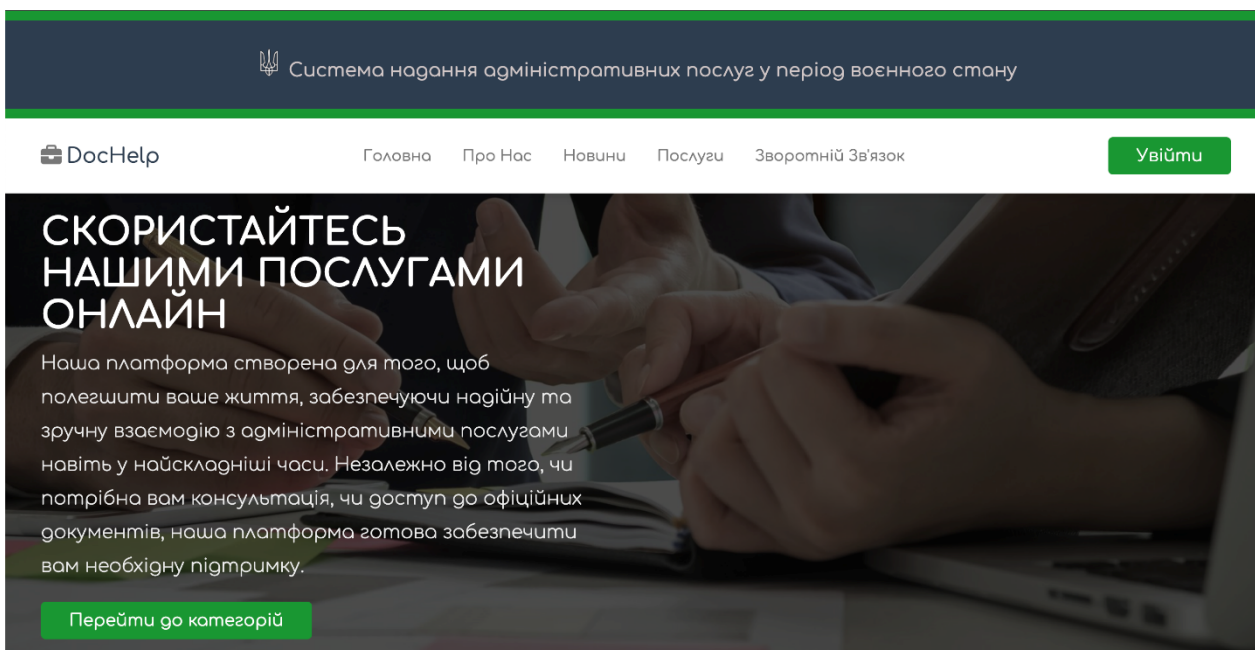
Система надання адміністративних послуг у період воєнного стану

DocHelp

Головна Про Нас Новини Послуги Зворотній Зв'язок

Увійти

СКОРИСТАЙТЕСЬ НАШИМИ ПОСЛУГАМИ ОНЛАЙН

Наша платформа створена для того, щоб полегшити ваше життя, забезпечуючи надійну та зручну взаємодію з адміністративними послугами навіть у найскладніші часи. Незалежно від того, чи потрібна вам консультація, чи доступ до офіційних документів, наша платформа готова забезпечити вам необхідну підтримку.

Перейти до категорій